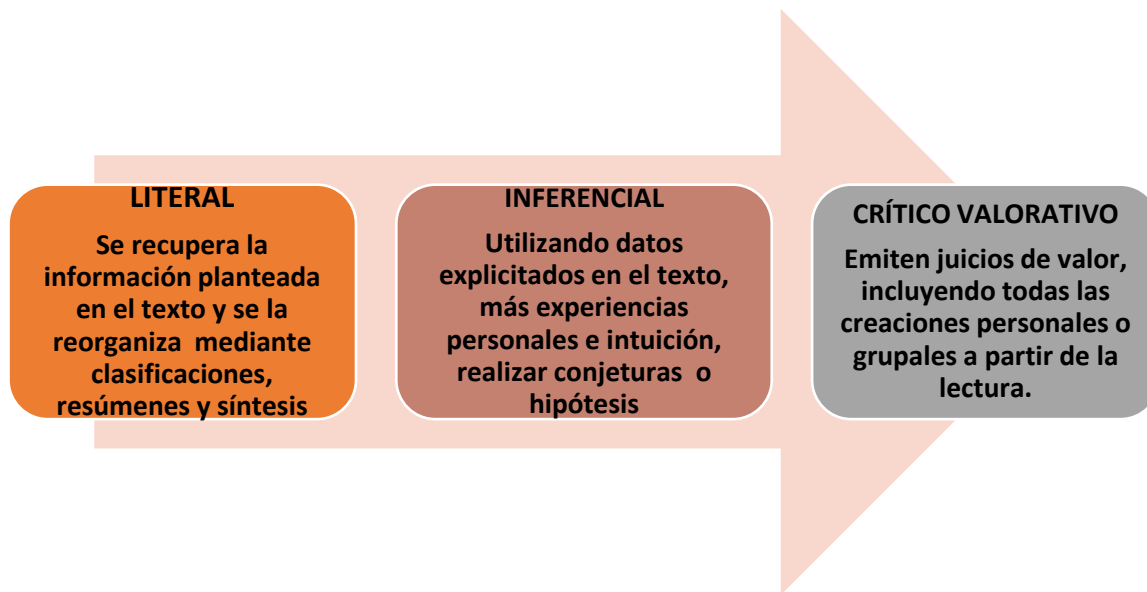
LITERAL

Se recupera la información planteada en el texto y se la reorganiza mediante clasificaciones, resúmenes y síntesis

INFERENCIAL

Utilizando datos explicitados en el texto, más experiencias personales e intuición, realizar conjeturas o hipótesis

CRÍTICO VALORATIVO

Emiten juicios de valor, incluyendo todas las creaciones personales o grupales a partir de la lectura.